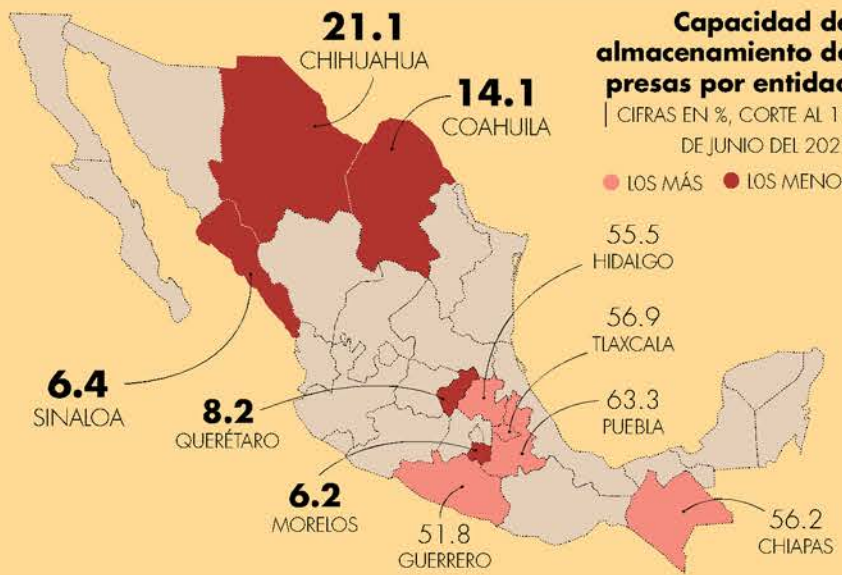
Capacidad de almacenamiento de presas por entidad
| CIFRAS EN %, CORTE AL 1 DE JUNIO DEL 202

LOS MÁS LOS MENO

21.1
CHIHUAHUA

14.1
COAHUILA

55.5
HIDALGO

56.9
TLAXCALA

63.3
PUEBLA

6.4
SINALOA

8.2
QUERÉTARO

6.2
MORELOS

51.8
GUERRERO

56.2
CHIAPAS